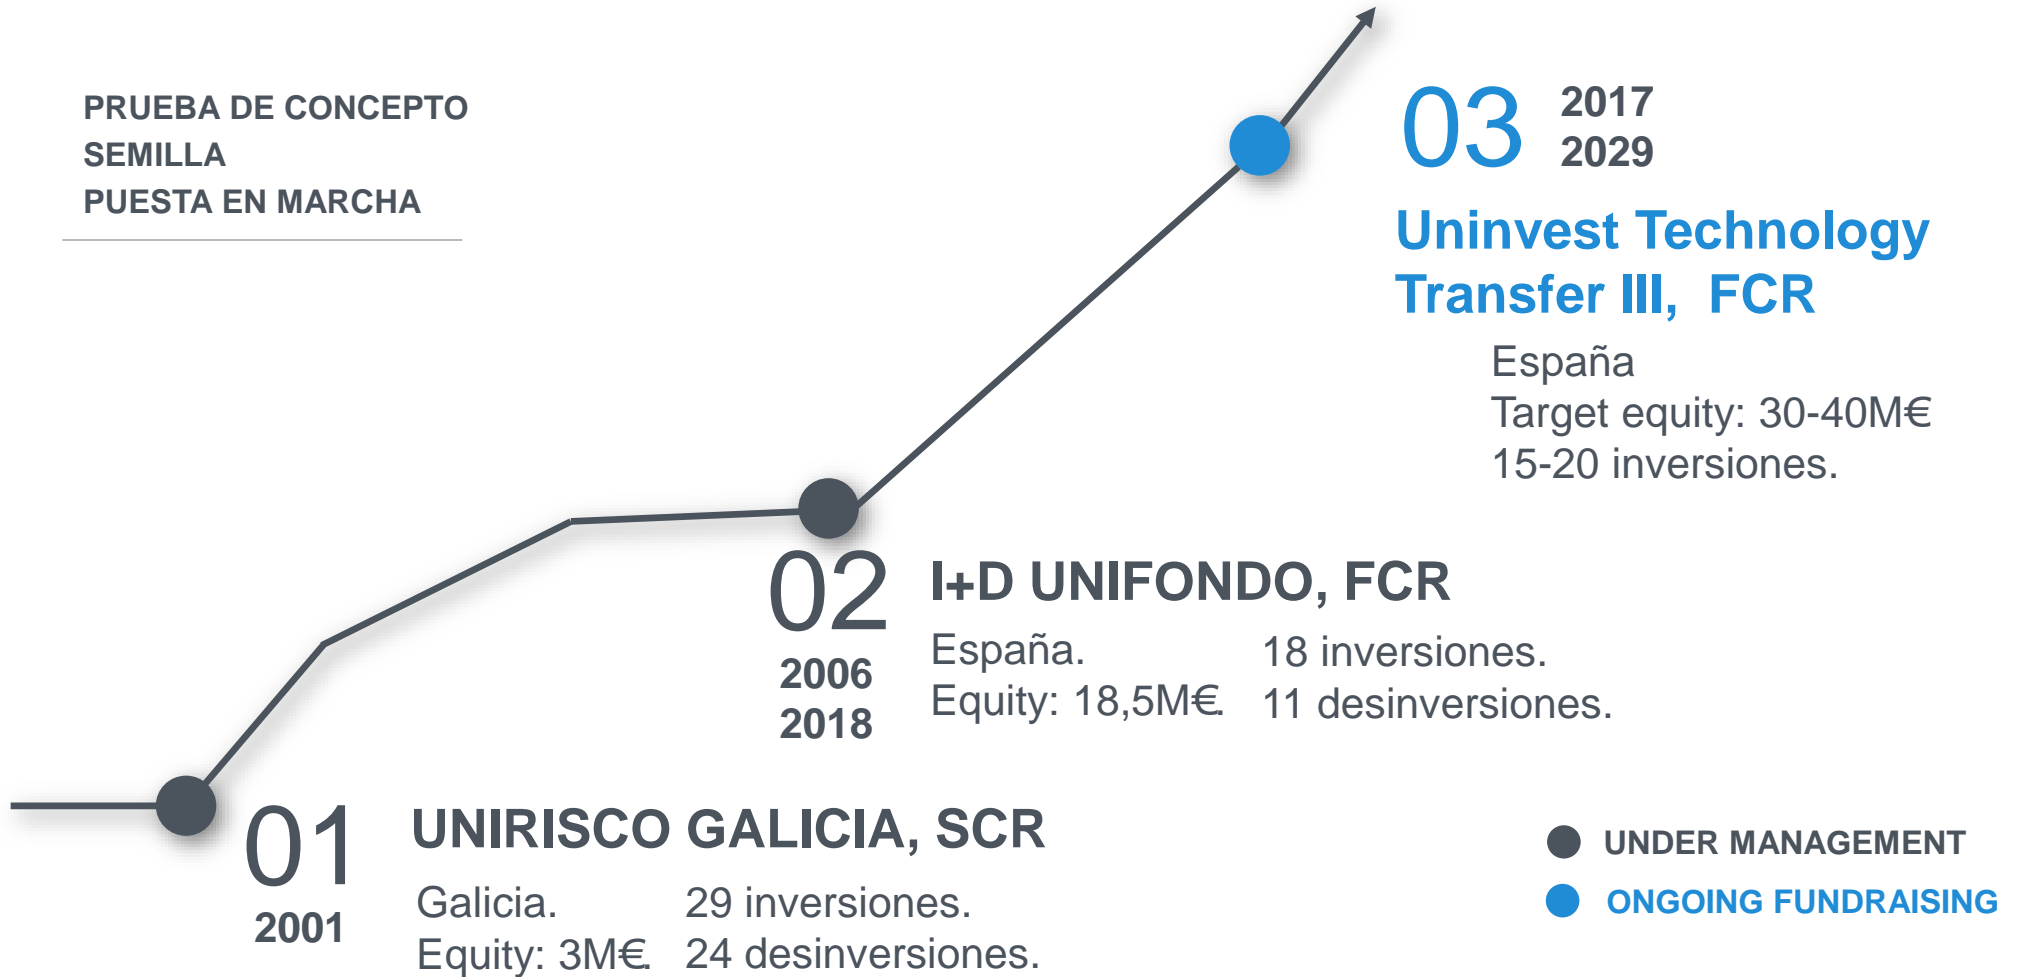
PRUEBA DE CONCEPTO
SEMILLA
PUESTA EN MARCHA

03 2017 2029

Uninvest Technology Transfer III, FCR

España
Target equity: 30-40M€
15-20 inversiones.

02 2006 2018

I+D UNIFONDO, FCR

España.
Equity: 18,5M€.

18 inversiones.
11 desinversiones.

01 2001

UNIRISCO GALICIA, SCR

Galicia.
Equity: 3M€.

29 inversiones.
24 desinversiones.

UNDER MANAGEMENT
ONGOING FUNDRAISING